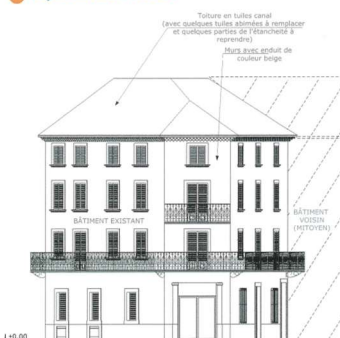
Toiture en tuiles canal
(avec quelques tuiles abîmées à remplacer
et quelques parties de l'étanchéité à
reprendre)

Murs avec enduit de
couleur beige

BÂTIMENT EXISTANT

BÂTIMENT
VOISIN
(MITOYEN)

±0.00